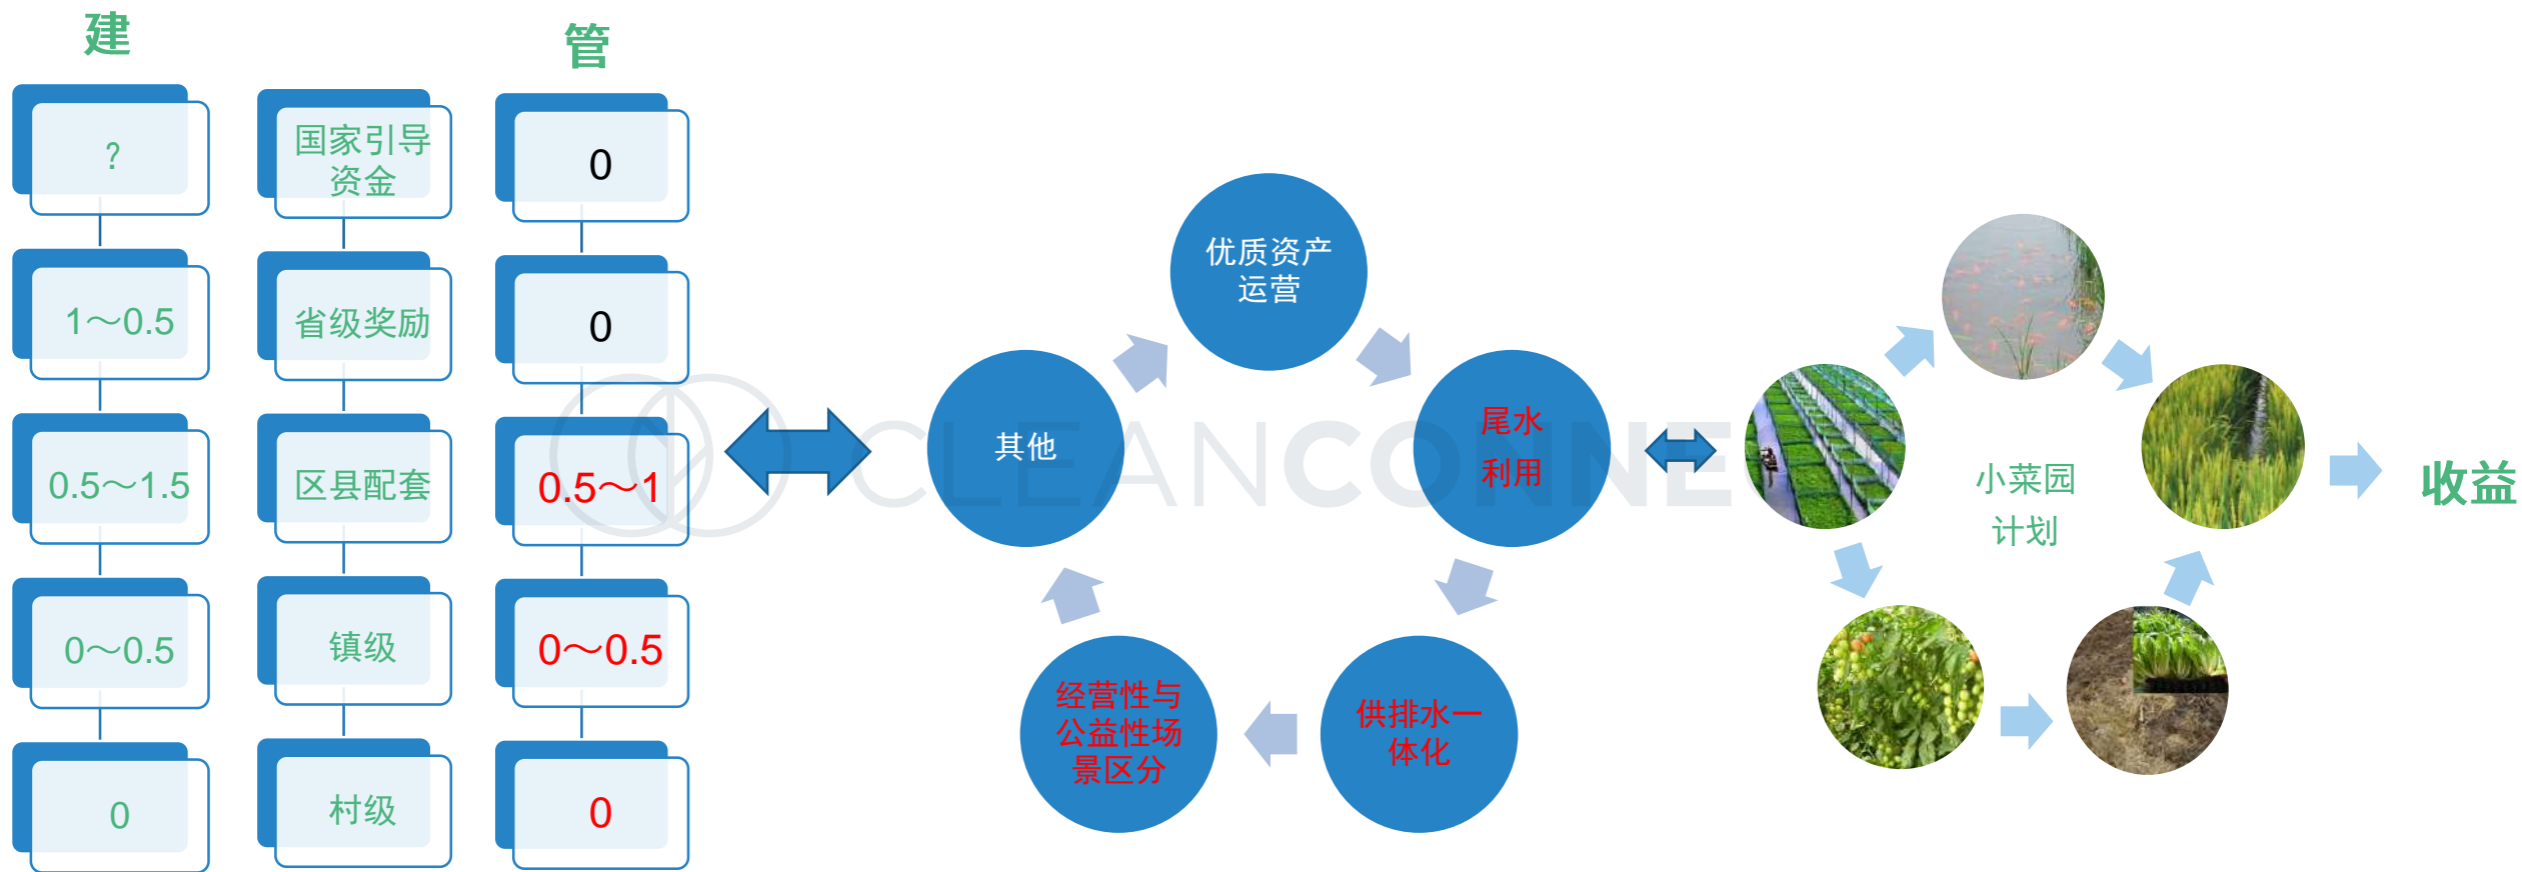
建

管

?

国家引导资金

0

1～0.5

省级奖励

0

0.5～1.5

区县配套

0.5～1

0～0.5

镇级

0～0.5

0

村级

0

优质资产运营

其他

尾水利用

经营性与公益性场景区分

供排水一体化

小菜园计划

收益

CLEANCONNE